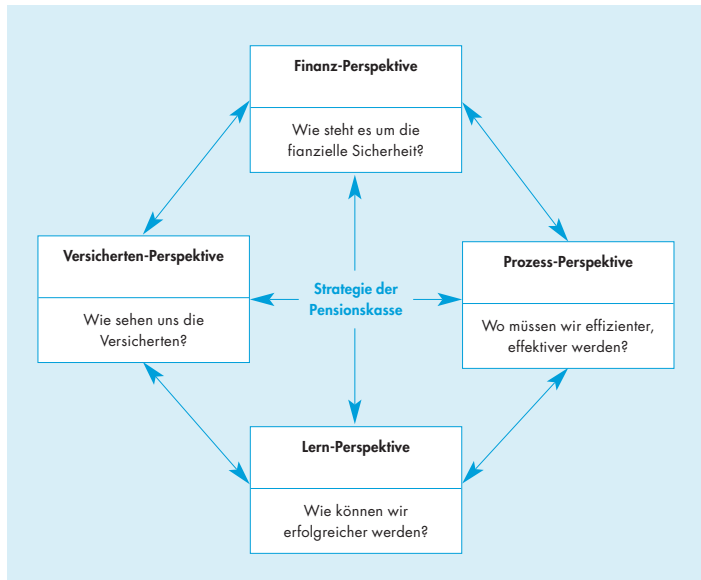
Finanz-Perspektive

Wie steht es um die fianzielle Sicherheit?

Versicherten-Perspektive

Wie sehen uns die Versicherten?

Strategie der Pensionskasse

Prozess-Perspektive

Wo müssen wir effizienter, effektiver werden?

Lern-Perspektive

Wie können wir erfolgreicher werden?